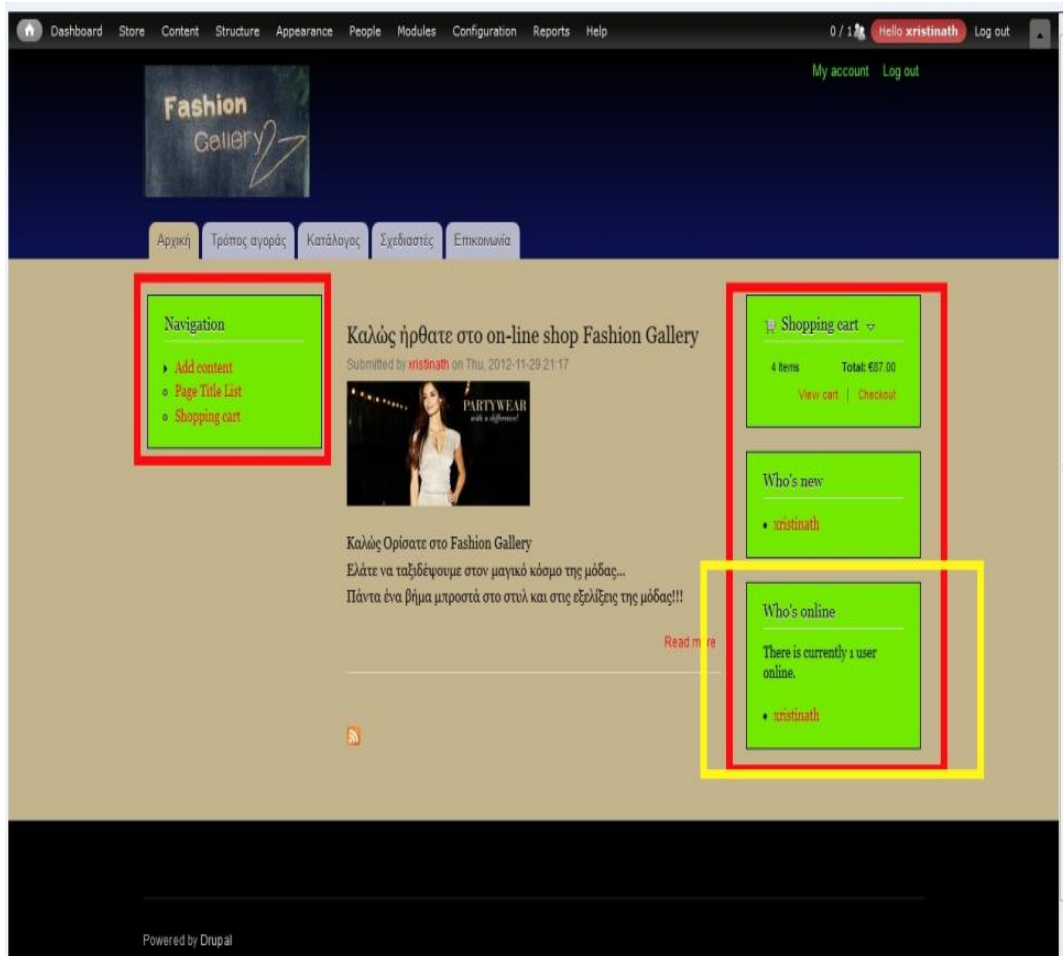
Dashboard Store Content Structure Appearance People Modules Configuration Reports Help

0 / 1 Hello xristinath Log out

My account Log out

Fashion Gallery

Αρχική Τρόπος αγοράς Κατάλογος Σχεδιαστές Επικοινωνία

Navigation

- Add content
- Page Title List
- Shopping cart

Καλώς ήρθατε στο on-line shop Fashion Gallery

Submitted by xristinath on Thu, 2012-11-29 21:17

PARTYWEAR with a difference!

Καλώς Ορίσατε στο Fashion Gallery
Ελάτε να ταξιδέψουμε στον μαγικό κόσμο της μόδας...
Πάντα ένα βήμα μπροστά στο στυλ και στις εξελίξεις της μόδας!!!

Read m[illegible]re

Shopping cart

4 Items Total: €87.00

View cart | Checkout

Who's new

- xristinath

Who's online

There is currently 1 user online.

- xristinath

Powered by Drupal